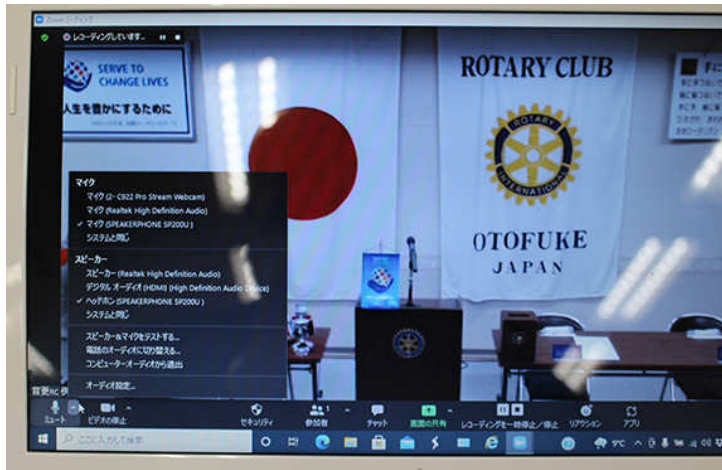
Zoom ミーティング

レコーディングしています...

SERVE TO CHANGE LIVES

人生を豊かにするために

ROTARY CLUB

ROTARY INTERNATIONAL

OTOFUKE

JAPAN

マイク
マイク (2- C922 Pro Stream Webcam)
マイク (Realtek High Definition Audio)
✓ マイク (SPEAKERPHONE SP200U )
システムと同じ

スピーカー
スピーカー (Realtek High Definition Audio)
デジタル オーディオ (HDMI) (High Definition Audio Device)
✓ ヘッドホン (SPEAKERPHONE SP200U )
システムと同じ

スピーカー＆マイクをテストする...
電話のオーディオに切り替える...
コンピューターオーディオから退出

オーディオ設定...

音更RC 例

ミュート　ビデオの停止　セキュリティ　参加者　チャット　画面の共有　レコーディングを一時停止／停止　リアクション　アプリ

ここに入力して検索

9°C